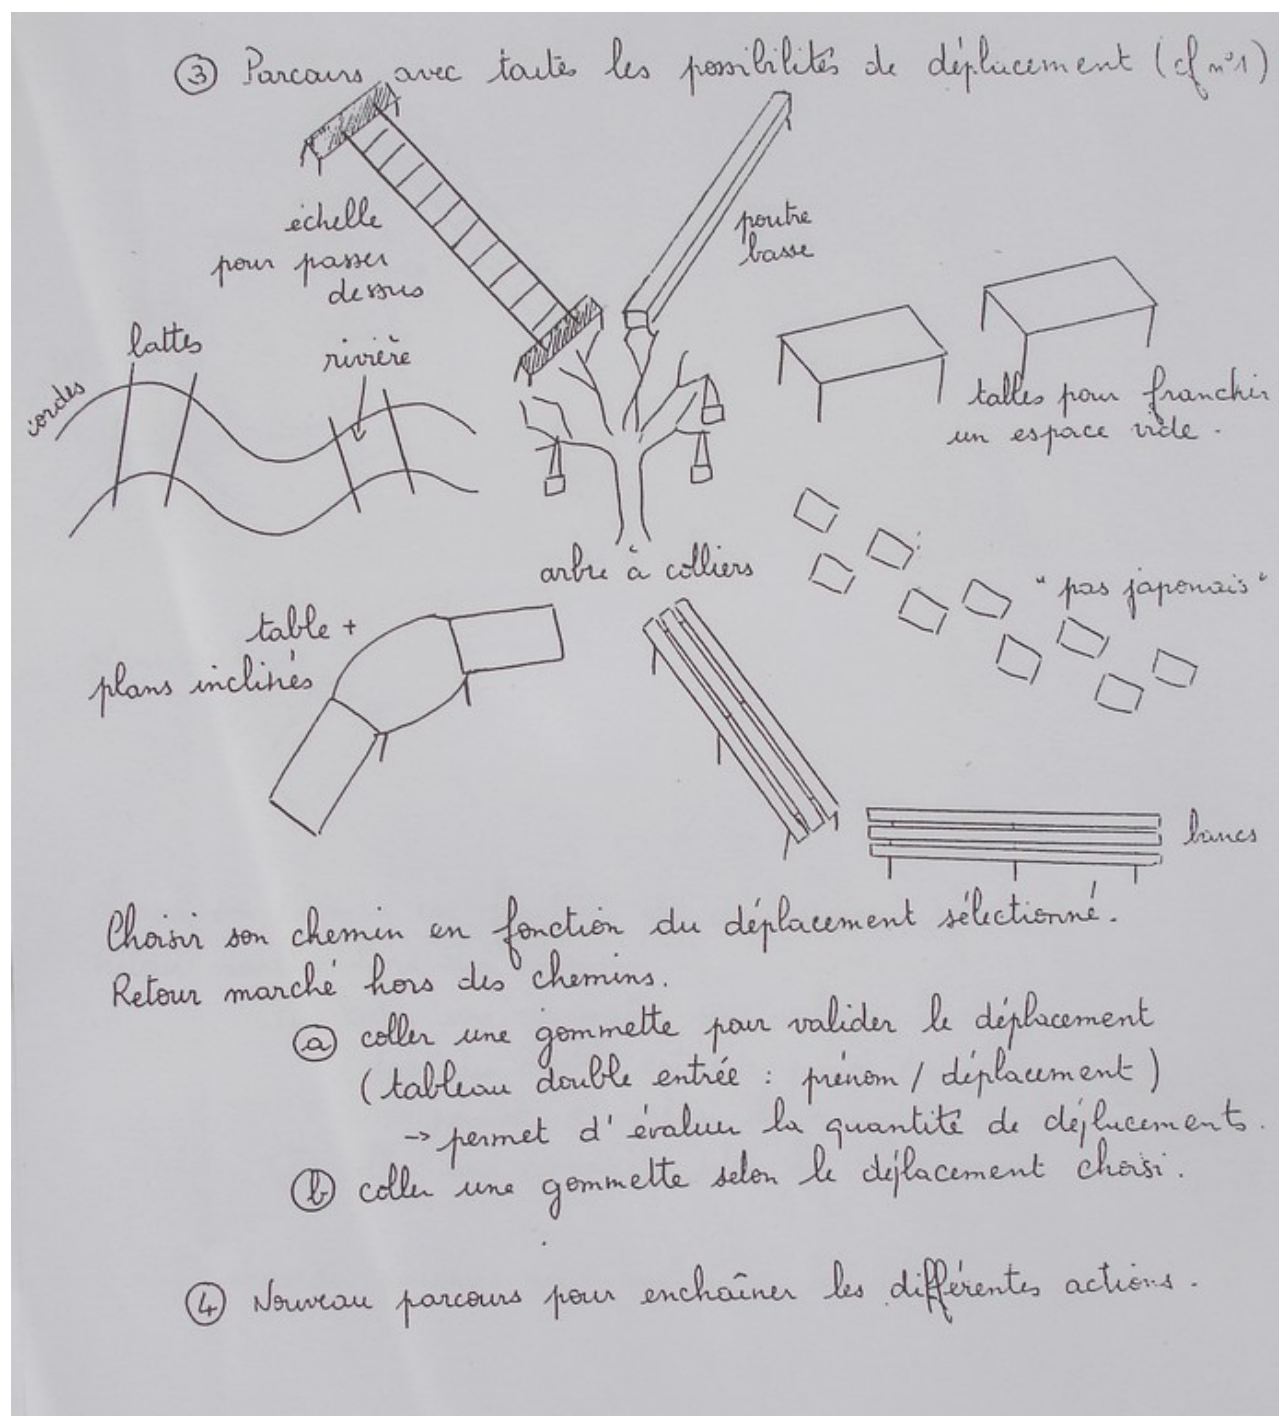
③ Parcours avec toutes les possibilités de déplacement (cf n°1)

échelle pour passer dessous

poutre basse

lattes

rivière

cordes

tables pour franchir un espace vide.

arbre à colliers

"pas japonais"

table + plans inclinés

bancs

Choisir son chemin en fonction du déplacement sélectionné.
Retour marché hors des chemins.

ⓐ coller une gommette pour valider le déplacement (tableau double entrée : prénom / déplacement)
→ permet d'évaluer la quantité de déplacements.
ⓑ coller une gommette selon le déplacement choisi.

④ Nouveau parcours pour enchaîner les différentes actions.